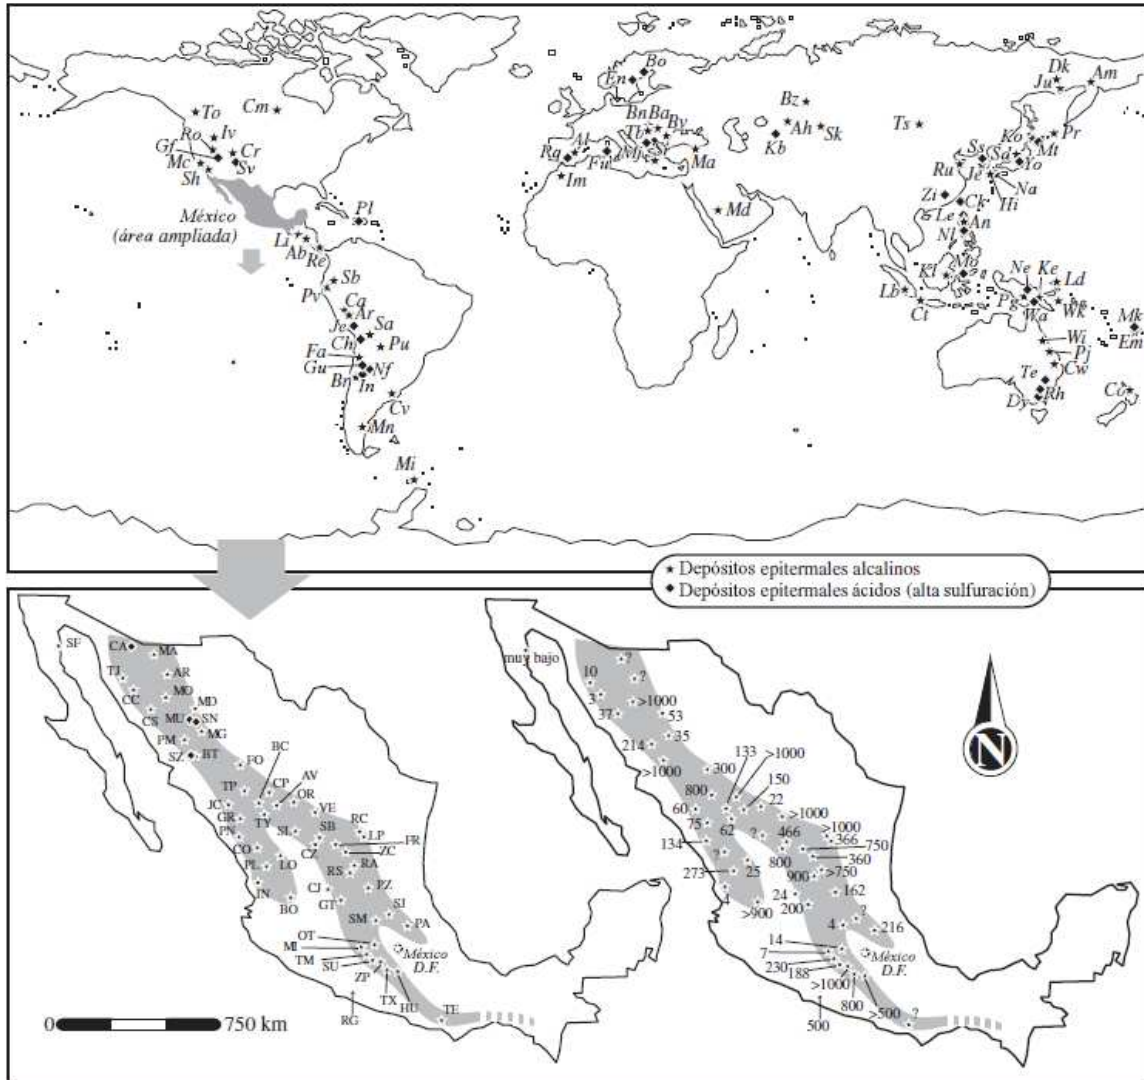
To Cm Iv Ro Cr Gf Sv Mc Sh México (área ampliada) Pl Li Ab Re Sb Pv Ca Ar Sa Je Ch Pu Fa Gu Nf Br In Cv Mn Mi

Bo En Bn Ba By Tb Sr Al Ra Fu Nlj Ma Im Md Bz Ah Sk Kb Ts

Dk Ju Am Ko Pr Mt Ss Sa Yo Ru Je Na Hi Zi Ck Le An Nl Mo Kl Ne Ke Ld Lb Pg Wk Ct Wa Mk Em Wi Pj Cw Te Rh Dy Co

Depósitos epitermales alcalinos
Depósitos epitermales ácidos (alta sulfuración)

SF CA MA TJ AR MO CC MD CS MU SN MG PM SZ BT BC FO AV CP TP OR JC VE GR TY PN SL SB RC LP FR CO ZC PL CZ LO RS RA JN CJ BO GT PZ SJ SM PA OT MI México D.F. TM SU ZP TX HU RG TE

0 750 km

muy bajo ? 10 ? 3 >1000 37 53 35 214 >1000 300 133 >1000 800 150 22 60 >1000 75 62 ? 466 >1000 366 750 134 800 360 273 25 900 >750 24 162 >900 200 ? 4 216 14 México D.F. 7 230 188 >1000 800 >500 ? 500